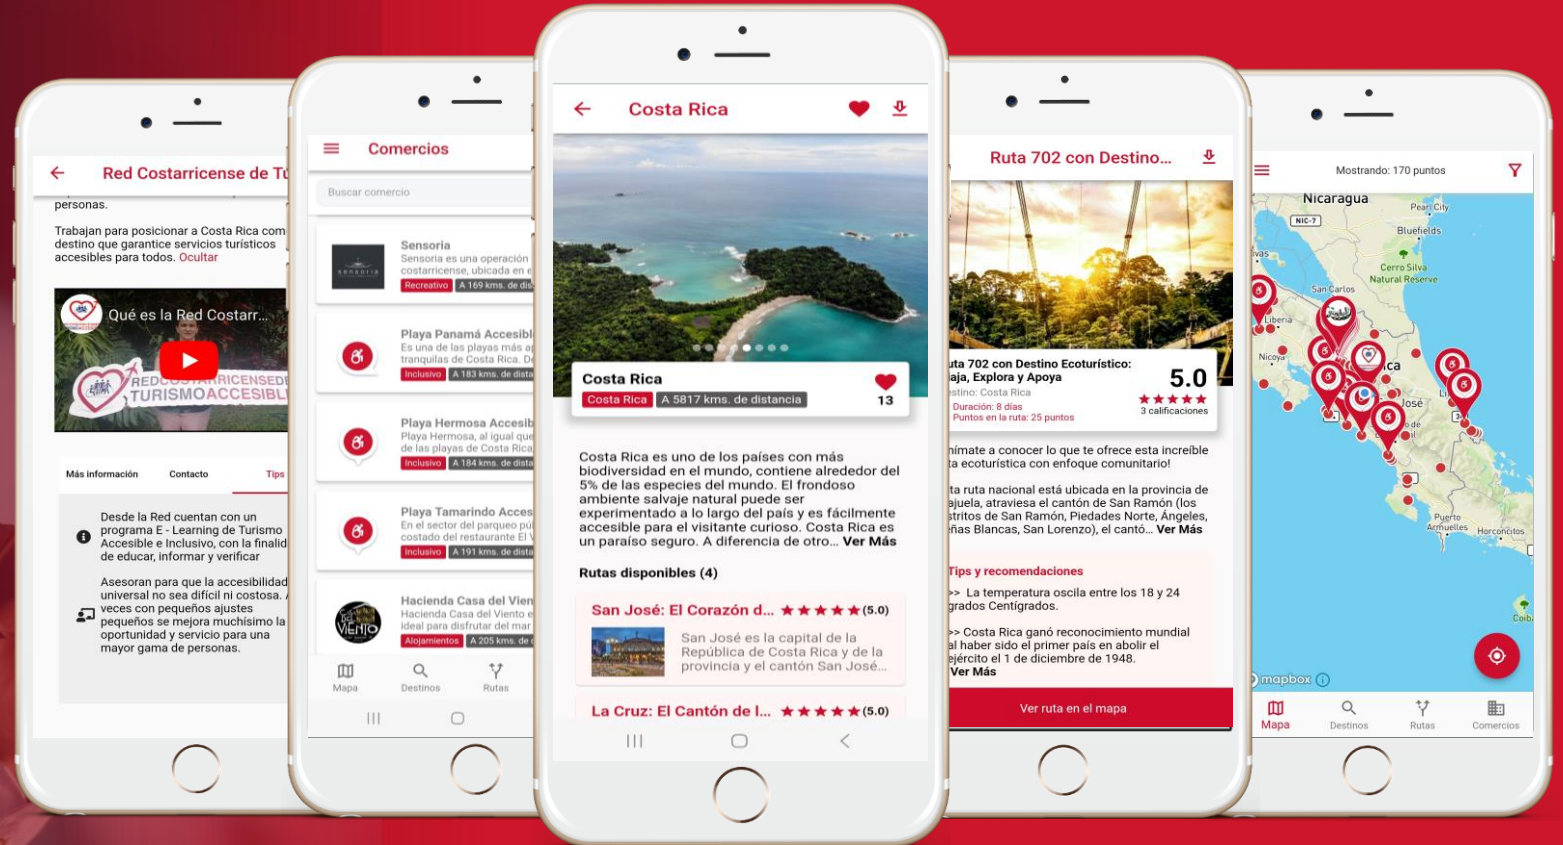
Red Costarricense de Tu

personas.

Trabajan para posicionar a Costa Rica com destino que garantice servicios turísticos accesibles para todos. Ocultar

Qué es la Red Costarr...

RED COSTARRICENSE DE TURISMO ACCESIBLE

Más información | Contacto | Tips

Desde la Red cuentan con un programa E - Learning de Turismo Accesible e Inclusivo, con la finalid de educar, informar y verificar

Asesoran para que la accesibilidad universal no sea difícil ni costosa. veces con pequeños ajustes pequeños se mejora muchísimo la oportunidad y servicio para una mayor gama de personas.

Comercios

Buscar comercio

Sensoria
Sensoria es una operación costarricense, ubicada en e
Recreativo | A 169 kms. de dis

Playa Panamá Accesibl
Es una de las playas más ap tranquilas de Costa Rica. D
Inclusivo | A 183 kms. de dista

Playa Hermosa Accesib
Playa Hermosa, al igual que de las playas de Costa Rica
Inclusivo | A 184 kms. de dista

Playa Tamarindo Acces
En el sector del parqueo pú costado del restaurante El V
Inclusivo | A 191 kms. de dista

Hacienda Casa del Vien
Hacienda Casa del Viento e ideal para disfrutar del mar
Alojamientos | A 205 kms. de

Mapa | Destinos | Rutas

Costa Rica

Costa Rica
Costa Rica | A 5817 kms. de distancia
13

Costa Rica es uno de los países con más biodiversidad en el mundo, contiene alrededor del 5% de las especies del mundo. El frondoso ambiente salvaje natural puede ser experimentado a lo largo del país y es fácilmente accesible para el visitante curioso. Costa Rica es un paraíso seguro. A diferencia de otro... Ver Más

Rutas disponibles (4)

San José: El Corazón d... ★★★★★(5.0)
San José es la capital de la República de Costa Rica y de la provincia y el cantón San José...

La Cruz: El Cantón de l... ★★★★★(5.0)

Ruta 702 con Destino...

uta 702 con Destino Ecoturístico: aja, Explora y Apoya
5.0
stino: Costa Rica
Duración: 8 días
Puntos en la ruta: 25 puntos
3 calificaciones

nímate a conocer lo que te ofrece esta increíble a ecoturística con enfoque comunitario!

ta ruta nacional está ubicada en la provincia de juela, atraviesa el cantón de San Ramón (los stritos de San Ramón, Piedades Norte, Ángeles, ñas Blancas, San Lorenzo), el cantó... Ver Más

Tips y recomendaciones

>> La temperatura oscila entre los 18 y 24 grados Centígrados.

>> Costa Rica ganó reconocimiento mundial al haber sido el primer país en abolir el ejército el 1 de diciembre de 1948.
Ver Más

Ver ruta en el mapa

Mostrando: 170 puntos

Nicaragua
NIC-7
Pearl City
Bluefields
Cerro Silva Natural Reserve
San Carlos
Liberia
Nicoya
ica
José
Puerto Armuelles
Horconcitos
mapbox

Mapa | Destinos | Rutas | Comercios